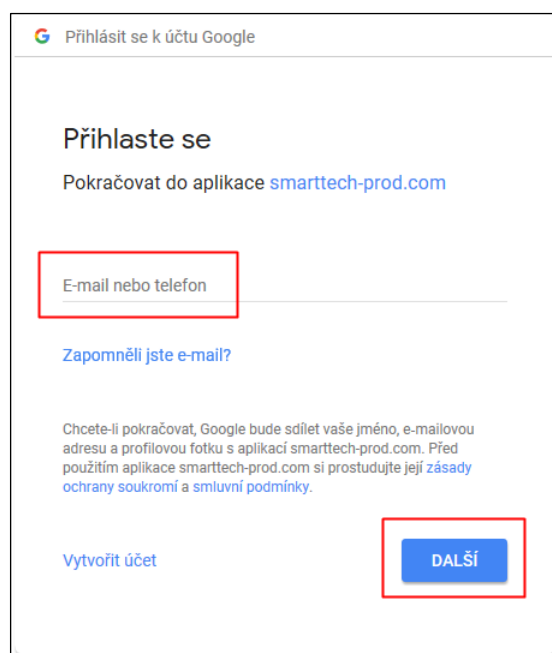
G Přihlásit se k účtu Google

Přihlaste se

Pokračovat do aplikace smarttech-prod.com

E-mail nebo telefon

Zapomněli jste e-mail?

Chcete-li pokračovat, Google bude sdílet vaše jméno, e-mailovou adresu a profilovou fotku s aplikací smarttech-prod.com. Před použitím aplikace smarttech-prod.com si prostudujte její zásady ochrany soukromí a smluvní podmínky.

Vytvořit účet

DALŠÍ